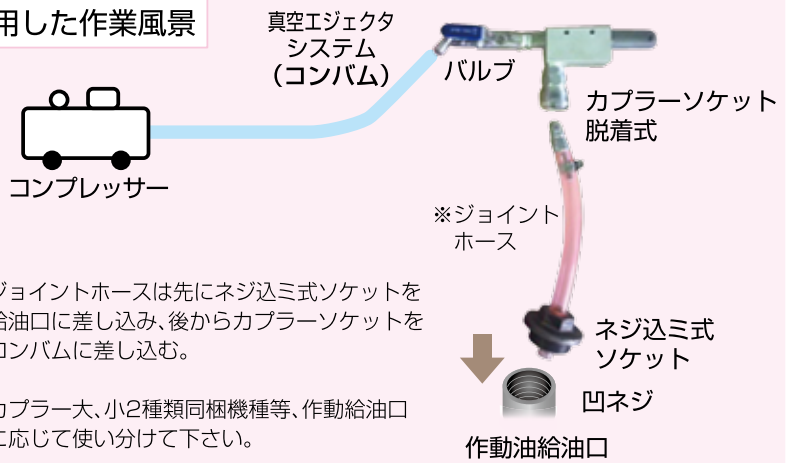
用した作業風景

真空エジェクタシステム（コンバム）

バルブ

カプラーソケット脱着式

コンプレッサー

※ジョイントホース

ジョイントホースは先にネジ込ミ式ソケットを給油口に差し込み、後からカプラーソケットをコンバムに差し込む。

カプラー大、小2種類同梱機種等、作動給油口に応じて使い分けて下さい。

ネジ込ミ式ソケット

凹ネジ

作動油給油口